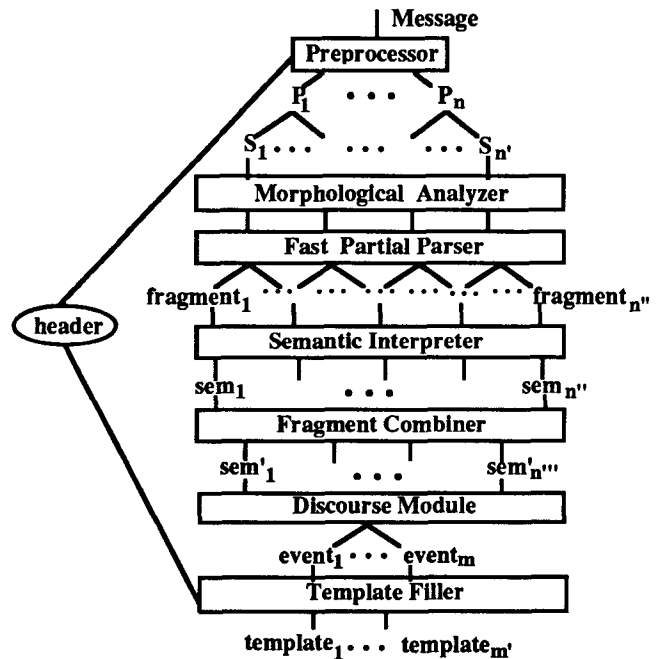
Message

Preprocessor

$P_1$ • • • $P_n$

$S_1$ • • • • • • • • • $S_{n'}$

Morphological Analyzer

Fast Partial Parser

$fragment_1$ • • • • • • • • • • • • $fragment_{n''}$

header

Semantic Interpreter

$sem_1$ • • • $sem_{n''}$

Fragment Combiner

$sem'_1$ • • • $sem'_{n'''}$

Discourse Module

$event_1$ • • • $event_m$

Template Filler

$template_1$ • • • $template_{m'}$